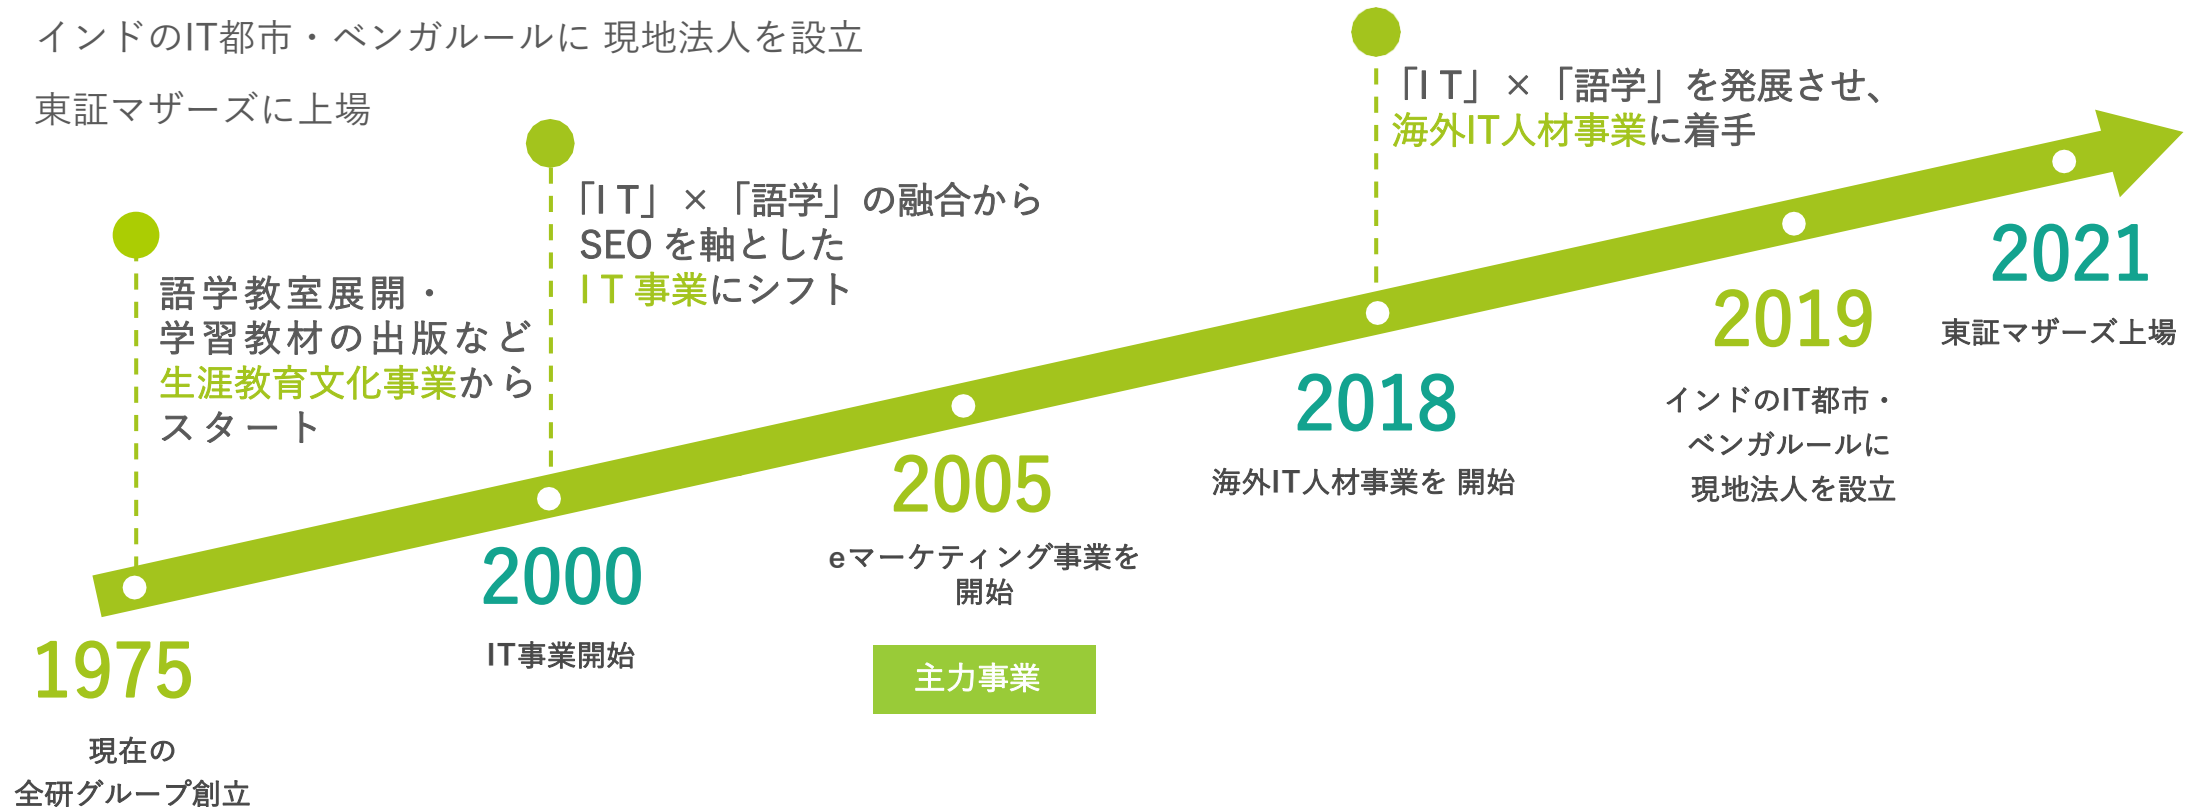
インドのIT都市・ベンガルールに 現地法人を設立

東証マザーズに上場

語学教室展開・学習教材の出版など生涯教育文化事業からスタート

「I T」×「語学」の融合からSEO を軸としたI T 事業にシフト

「I T」×「語学」を発展させ、海外IT人材事業に着手

2021
東証マザーズ上場

2019
インドのIT都市・ベンガルールに現地法人を設立

2018
海外IT人材事業を 開始

2005
eマーケティング事業を開始

主力事業

2000
IT事業開始

1975
現在の全研グループ創立